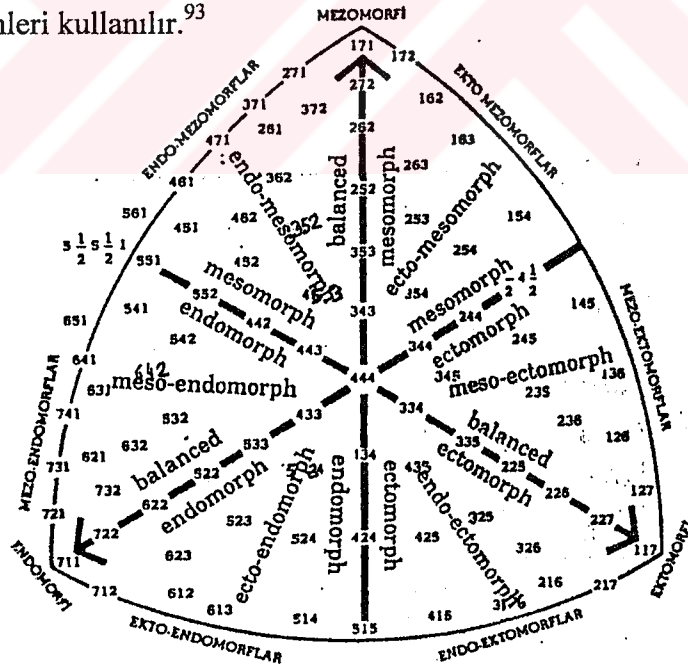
nleri kullanılır.$^{93}$

MEZOMORFİ

171 172 271 272 371 372 471 261 262 263 162 163 ENDO-MEZOMORFLAR EKTO-MEZOMORFLAR

461 362 endo-mesomorph 352 balanced 252 mesomorph 253 ecto-mesomorph 154 561 451 462 254

$5\frac{1}{2}$ $5\frac{1}{2}$ 1 551 452 353 354 mesomorph $\frac{1}{2}$ 4 $\frac{1}{2}$ 145

mesomorph 453 552 541 endomorph 442 343 244 ectomorph 245

651 542 443 344 345 MEZO-EKTOMORFLAR

641 642 631 meso-endomorph 444 meso-ectomorph 136 235

741 532 433 334 236

MEZO-ENDOMORFLAR 621 632 balanced 533 balanced 335 126

731 522 134 435 225 ectomorph

732 622 endomorph 424 endo-ectomorph 226 127

721 722 523 ecto-endomorph endomorph ectomorph 325 227

711 623 524 425 326 117

ENDOMORFİ 712 612 613 514 415 316 216 217 EKTOMORFİ

EKTO-ENDOMORFLAR 515 ENDO-EKTOMORFLAR